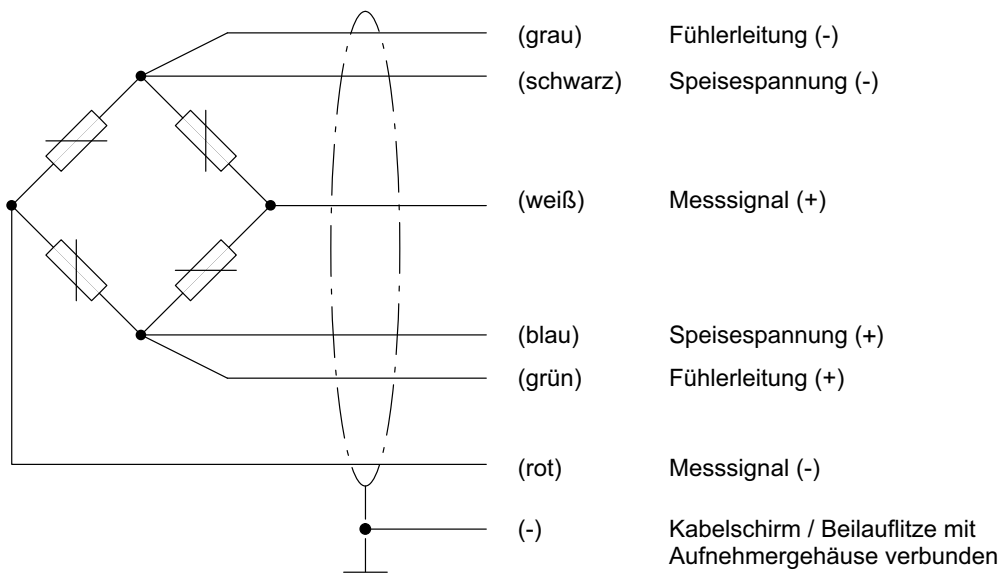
(grau) Fühlerleitung (-)

(schwarz) Speisespannung (-)

(weiß) Messsignal (+)

(blau) Speisespannung (+)

(grün) Fühlerleitung (+)

(rot) Messsignal (-)

(-) Kabelschirm / Beilauflitze mit Aufnehmergehäuse verbunden